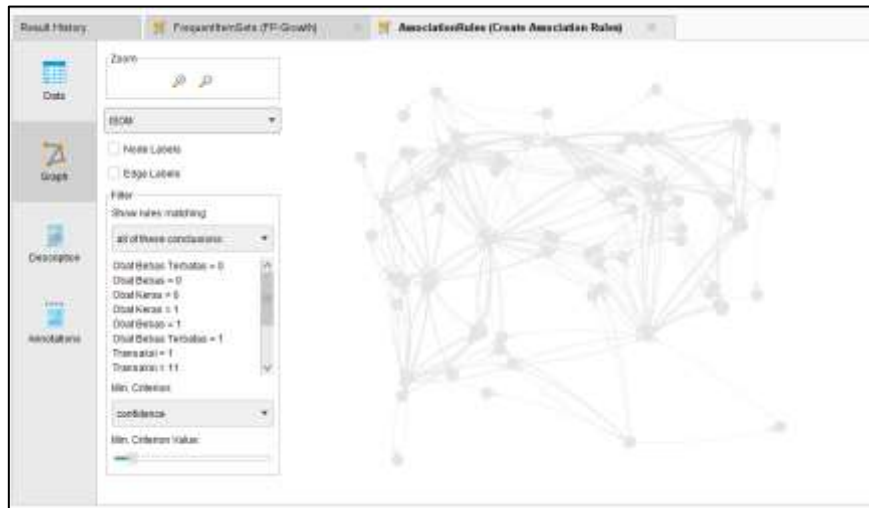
Result History

FrequentItemSets (FP-Growth)

AssociationRules (Create Association Rules)

Data

Graph

Description

Annotations

Zoom

ISOM

Node Labels

Edge Labels

Filter

Show rules matching

all of these conclusions:

Obat Bebas Terbatas = 0
Obat Bebas = 0
Obat Keras = 0
Obat Keras = 1
Obat Bebas = 1
Obat Bebas Terbatas = 1
Transaksi = 1
Transaksi = 11

Min. Criterion:

confidence

Min. Criterion Value: